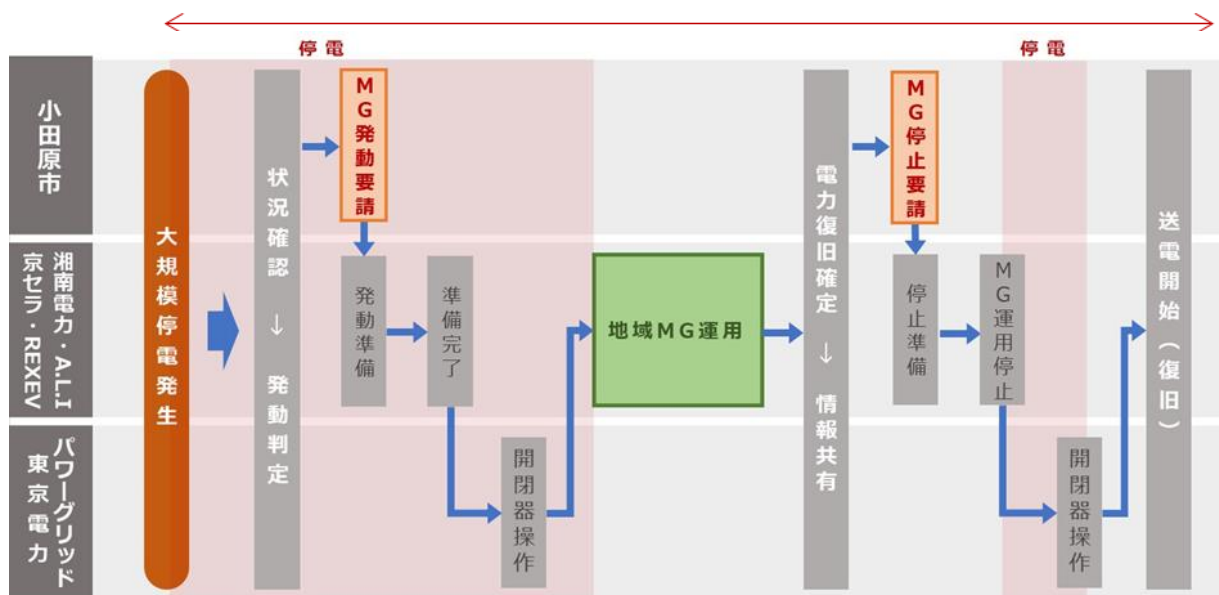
停電

停電

小田原市

湘南電力・A.L.I
京セラ・REXEV

東京電力パワーグリッド

大規模停電発生

状況確認
↓
発動判定

MG発動要請

発動準備

準備完了

開閉器操作

地域MG運用

電力復旧確定
↓
情報共有

MG停止要請

停止準備

MG運用停止

開閉器操作

送電開始（復旧）